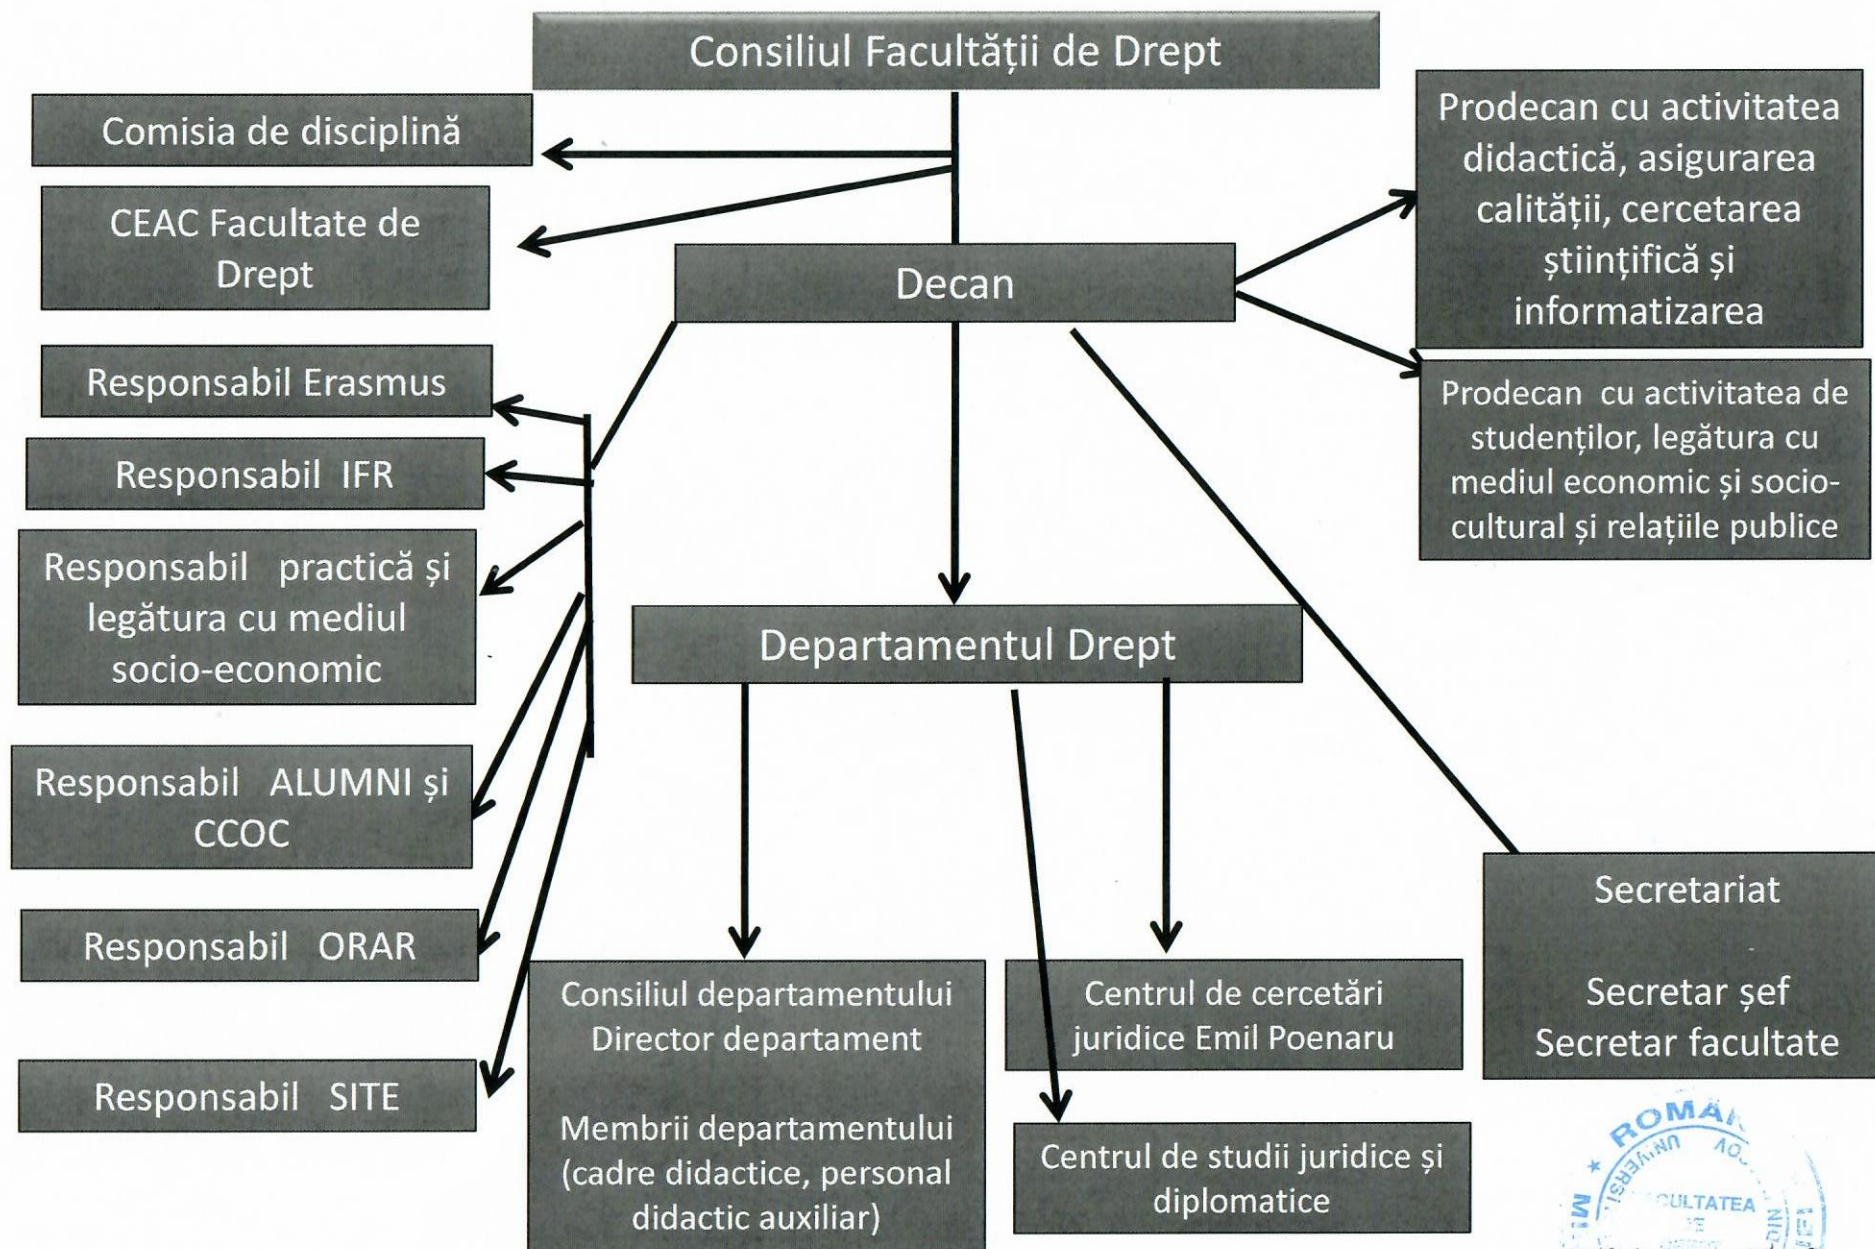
Consiliul Facultății de Drept

Comisia de disciplină

CEAC Facultate de Drept

Decan

Prodecan cu activitatea didactică, asigurarea calității, cercetarea științifică și informatizarea

Prodecan cu activitatea de studenților, legătura cu mediul economic și socio-cultural și relațiile publice

Responsabil Erasmus

Responsabil IFR

Responsabil practică și legătura cu mediul socio-economic

Departamentul Drept

Responsabil ALUMNI și CCOC

Responsabil ORAR

Responsabil SITE

Consiliul departamentului
Director departament

Membrii departamentului (cadre didactice, personal didactic auxiliar)

Centrul de cercetări juridice Emil Poenaru

Centrul de studii juridice și diplomatice

Secretariat

Secretar șef
Secretar facultate

ROMA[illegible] UNIVERSI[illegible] FACULTATEA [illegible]